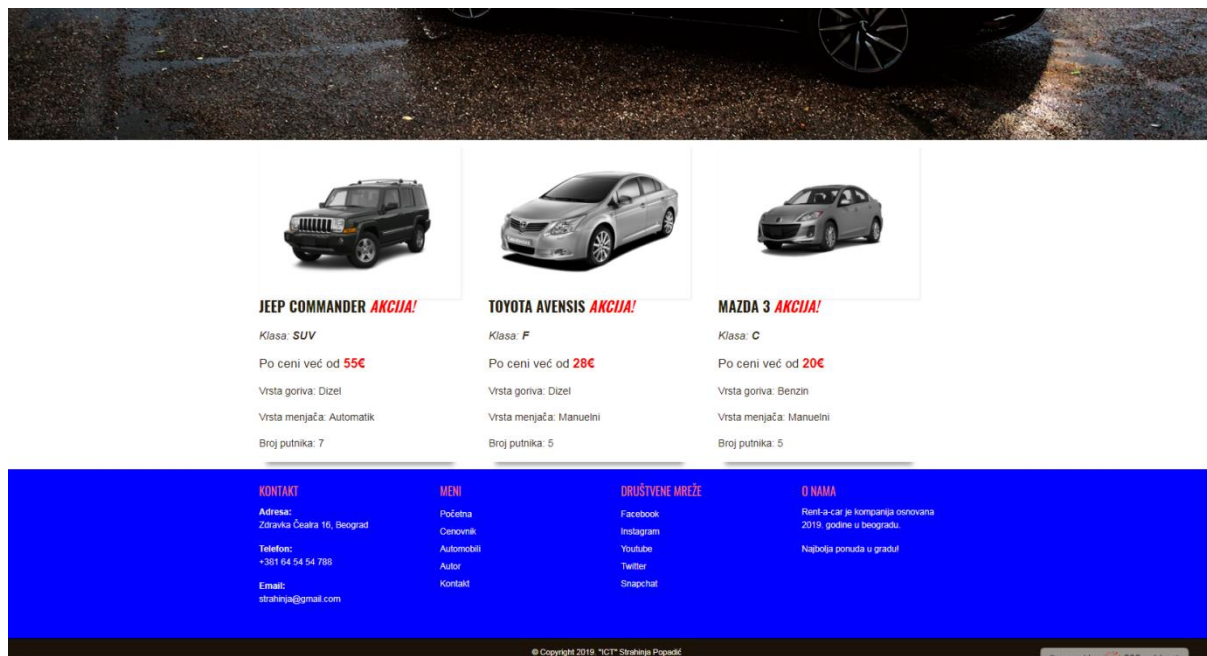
JEEP COMMANDER AKCIJA!

Klasa: SUV

Po ceni već od 55€

Vrsta goriva: Dizel

Vrsta menjača: Automatik

Broj putnika: 7

TOYOTA AVENSIS AKCIJA!

Klasa: F

Po ceni već od 28€

Vrsta goriva: Dizel

Vrsta menjača: Manuelni

Broj putnika: 5

MAZDA 3 AKCIJA!

Klasa: C

Po ceni već od 20€

Vrsta goriva: Benzin

Vrsta menjača: Manuelni

Broj putnika: 5

KONTAKT

Adresa:
Zdravka Čelara 16, Beograd

Telefon:
+381 64 54 54 788

Email:
strahinja@gmail.com

MENI

Početna
Cenovnik
Automobili
Autor
Kontakt

DRUŠTVENE MREŽE

Facebook
Instagram
Youtube
Twitter
Snapchat

O NAMA

Rent-a-car je kompanija osnovana 2019. godine u beogradu.

Najbolja ponuda u gradu!

© Copyright 2019. "ICT" Strahinja Popadić

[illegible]